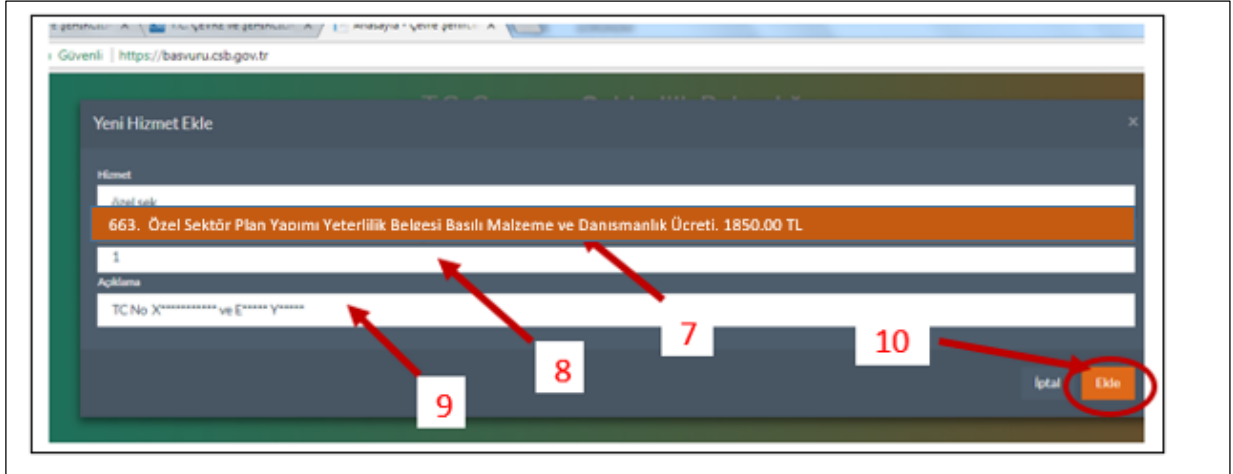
Güvenli | https://basvuru.csb.gov.tr

Yeni Hizmet Ekle

Hizmet

özel sek

663. Özel Sektör Plan Yapımı Yeterlilik Belgesi Basılı Malzeme ve Danısmanlık Ücreti. 1850.00 TL

1

Açıklama

TC No X*********** ve E***** Y*****

7

8

9

10

İptal

Ekle